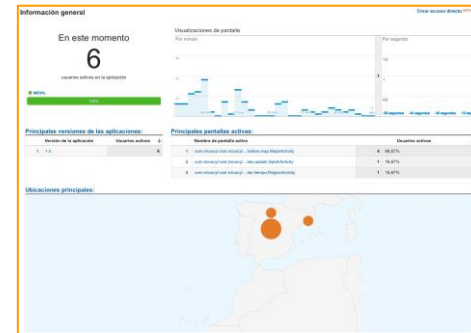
Información general

Crear acceso directo

En este momento

6

usuarios activos en la aplicación

MÓVIL

100%

Visualizaciones de pantalla

Por minuto

Por segundo

-60 segundos -45 segundos -30 segundos -15 segundos

Principales versiones de las aplicaciones:

| | Versión de la aplicación | Usuarios activos |
|---|---|---|
| 1. | 1.3 | 6 |

Principales pantallas activas:

| | Nombre de pantalla activa | Usuarios activos | |
|---|---|---|---|
| 1. | com.tmuecyl.met.tmuecyl....bdlea.map.MapsActivity | 4 | 66.67% |
| 2. | com.tmuecyl.met.tmuecyl....tes.splash.SplashActivity | 1 | 16.67% |
| 3. | com.tmuecyl.met.tmuecyl....ec.tiempo.RegionActivity | 1 | 16.67% |

Ubicaciones principales: